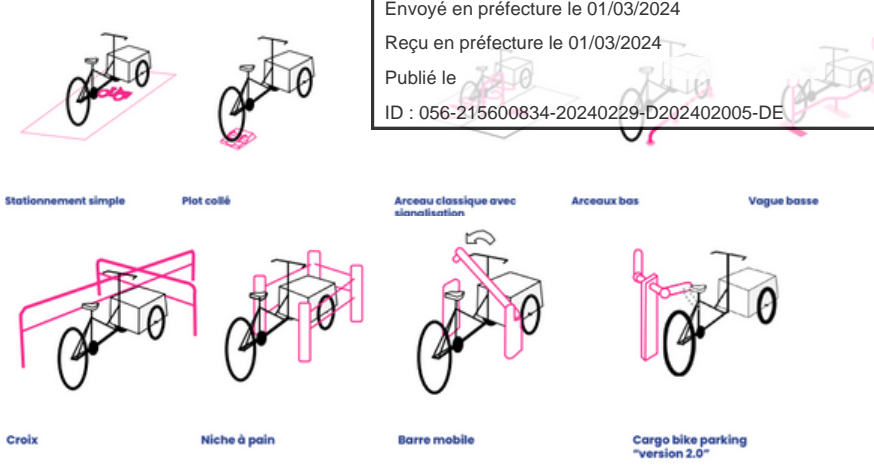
Envoyé en préfecture le 01/03/2024

Reçu en préfecture le 01/03/2024

Publié le

ID : 056-215600834-20240229-D202402005-DE

Stationnement simple

Plot collé

Arceau classique avec signalisation

Arceaux bas

Vague basse

Croix

Niche à pain

Barre mobile

Cargo bike parking "version 2.0"